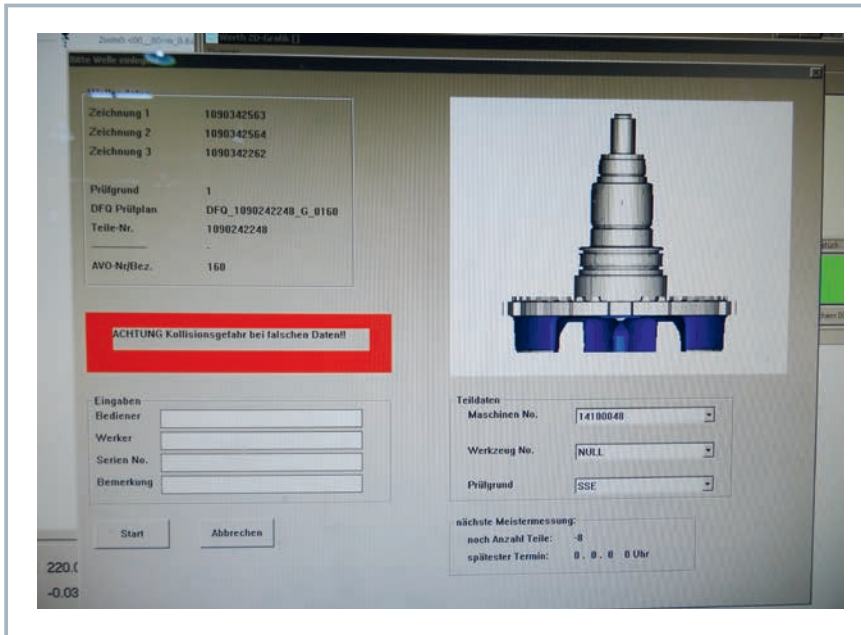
Zeichnung 1 1090342563
Zeichnung 2 1090342564
Zeichnung 3 1090342262

Prüfgrund 1
DFQ Prüfplan DFQ_1090242248_G_0160
Teile-Nr. 1090242248
-
AVO-Nr./Bez. 160

ACHTUNG Kollisionsgefahr bei falschen Daten!!

Eingaben
Bediener
Werker
Serien No.
Bemerkung

Start
Abbrechen

Teildaten
Maschinen No. 14100048
Werkzeug No. NULL
Prüfgrund SSE

nächste Meistermessung:
noch Anzahl Teile: -8
spätester Termin: 0. 0. 0 0 Uhr

220.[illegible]
-0.03